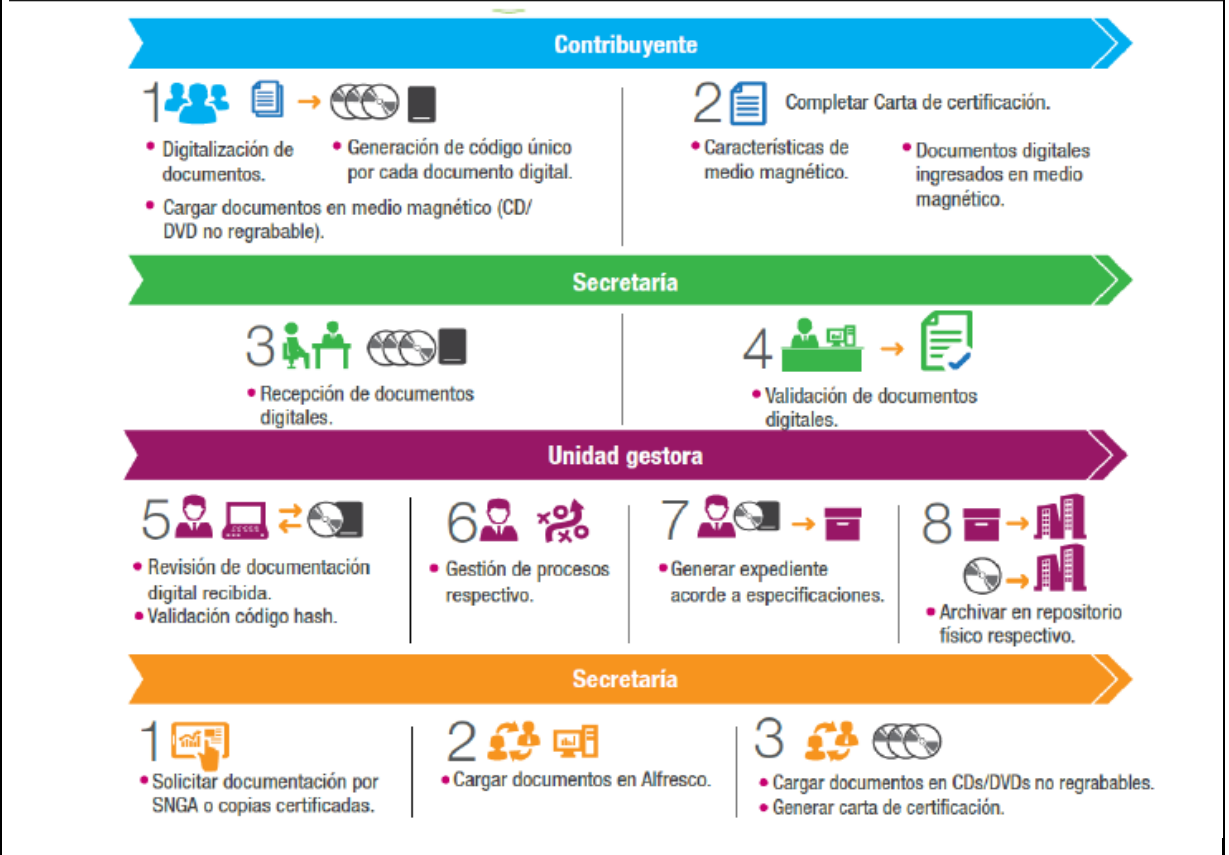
Contribuyente

1

• Digitalización de documentos.

• Generación de código único por cada documento digital.

• Cargar documentos en medio magnético (CD/ DVD no regrabable).

2 Completar Carta de certificación.

• Características de medio magnético.

• Documentos digitales ingresados en medio magnético.

Secretaría

3

• Recepción de documentos digitales.

4

• Validación de documentos digitales.

Unidad gestora

5

• Revisión de documentación digital recibida.

• Validación código hash.

6

• Gestión de procesos respectivo.

7

• Generar expediente acorde a especificaciones.

8

• Archivar en repositorio físico respectivo.

Secretaría

1

• Solicitar documentación por SNGA o copias certificadas.

2

• Cargar documentos en Alfresco.

3

• Cargar documentos en CDs/DVDs no regrabables.

• Generar carta de certificación.